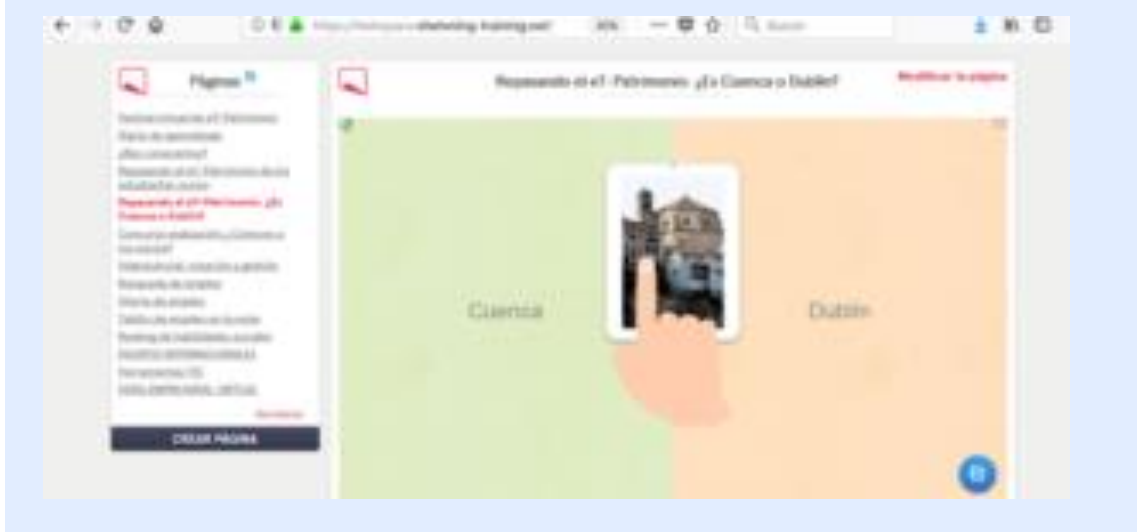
https://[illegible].eltwinning-training.net/ 80% Buscar

Páginas

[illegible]
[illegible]
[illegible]
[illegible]
Repasando el eT-Patrimonio: ¿Es Cuenca o Dublín?
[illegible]
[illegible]
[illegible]
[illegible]
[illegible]
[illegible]
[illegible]
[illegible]
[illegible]

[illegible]

CREAR PÁGINA

Repasando el eT-Patrimonio: ¿Es Cuenca o Dublín?

Modificar la página

Cuenca

Dublín